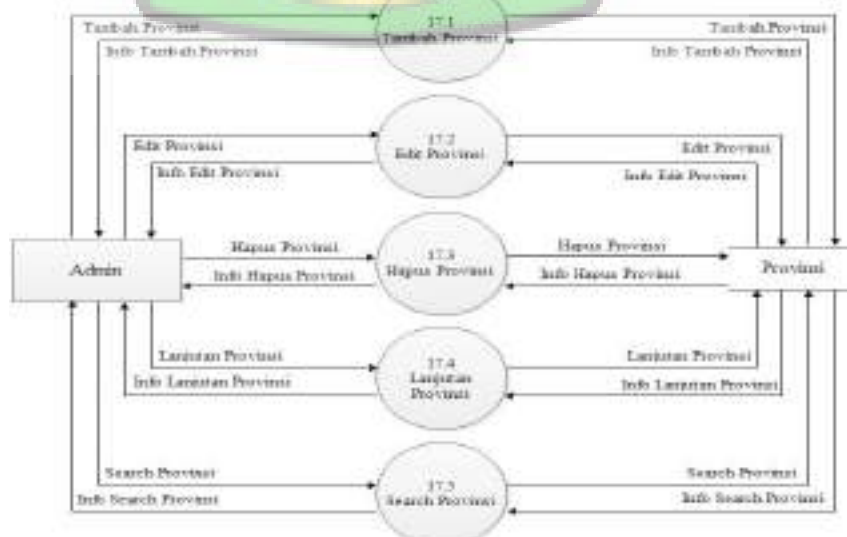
Tambah Provinsi
Info Tambah Provinsi
17.1
Tambah Provinsi
Tambah Provinsi
Info Tambah Provinsi

Edit Provinsi
Info Edit Provinsi
17.2
Edit Provinsi
Edit Provinsi
Info Edit Provinsi

Admin
Hapus Provinsi
Info Hapus Provinsi
17.3
Hapus Provinsi
Hapus Provinsi
Info Hapus Provinsi
Provinsi

Lanjutan Provinsi
Info Lanjutan Provinsi
17.4
Lanjutan Provinsi
Lanjutan Provinsi
Info Lanjutan Provinsi

Search Provinsi
Info Search Provinsi
17.5
Search Provinsi
Search Provinsi
Info Search Provinsi